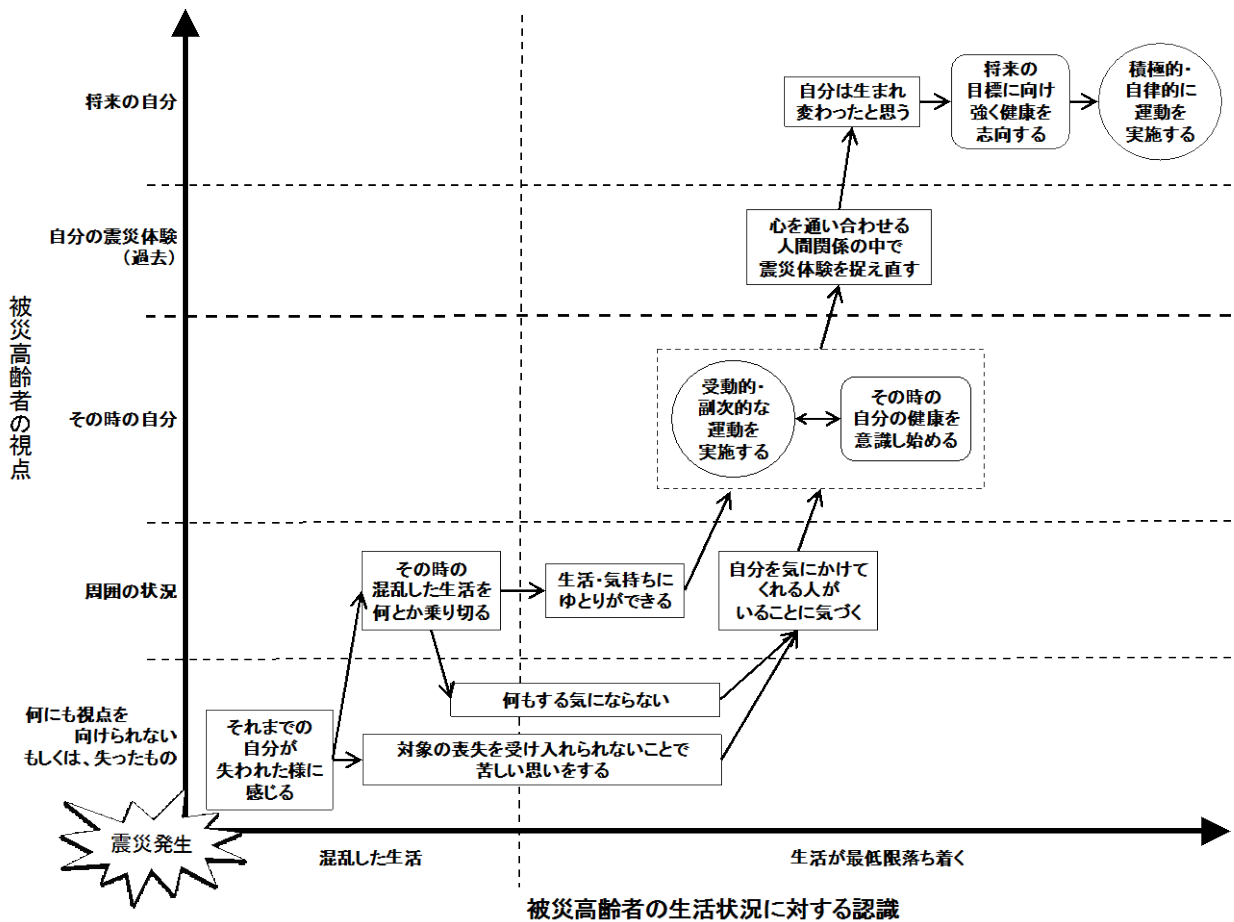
将来の自分

自分の震災体験
（過去）

その時の自分

周囲の状況

何にも視点を
向けられない
もしくは、失ったもの

被災高齢者の視点

自分は生まれ変わったと思う

将来の目標に向け強く健康を志向する

積極的・自律的に運動を実施する

心を通い合わせる人間関係の中で震災体験を捉え直す

受動的・副次的な運動を実施する

その時の自分の健康を意識し始める

その時の混乱した生活を何とか乗り切る

生活・気持ちにゆとりができる

自分を気にかけてくれる人がいることに気づく

何もする気にならない

それまでの自分が失われた様に感じる

対象の喪失を受け入れられないことで苦しい思いをする

震災発生

混乱した生活

生活が最低限落ち着く

被災高齢者の生活状況に対する認識